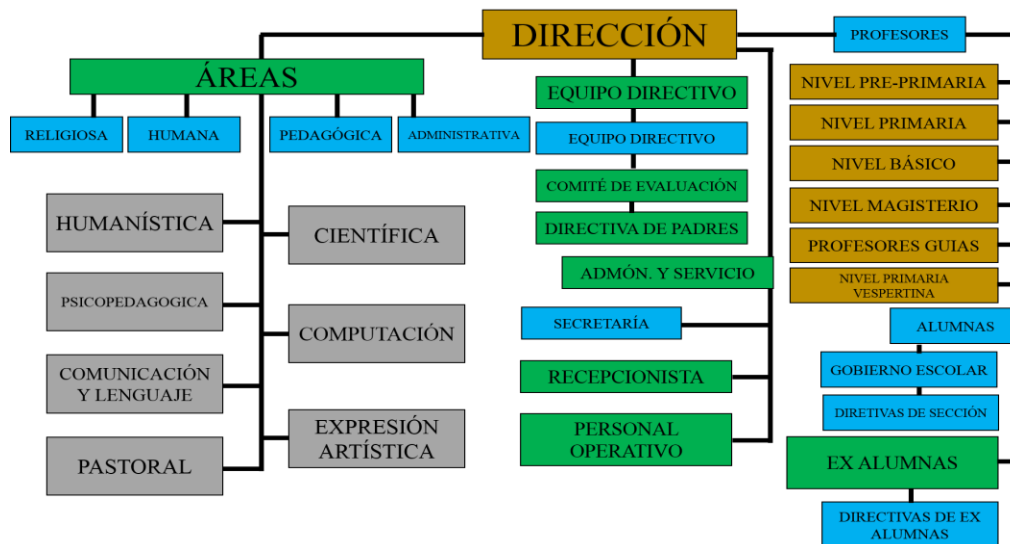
DIRECCIÓN

PROFESORES

ÁREAS

RELIGIOSA

HUMANA

PEDAGÓGICA

ADMINISTRATIVA

EQUIPO DIRECTIVO

EQUIPO DIRECTIVO

COMITÉ DE EVALUACIÓN

DIRECTIVA DE PADRES

ADMÓN. Y SERVICIO

SECRETARÍA

RECEPCIONISTA

PERSONAL OPERATIVO

NIVEL PRE-PRIMARIA

NIVEL PRIMARIA

NIVEL BÁSICO

NIVEL MAGISTERIO

PROFESORES GUIAS

NIVEL PRIMARIA VESPERTINA

ALUMNAS

GOBIERNO ESCOLAR

DIRETIVAS DE SECCIÓN

EX ALUMNAS

DIRECTIVAS DE EX ALUMNAS

HUMANÍSTICA

PSICOPEDAGOGICA

COMUNICACIÓN Y LENGUAJE

PASTORAL

CIENTÍFICA

COMPUTACIÓN

EXPRESIÓN ARTÍSTICA